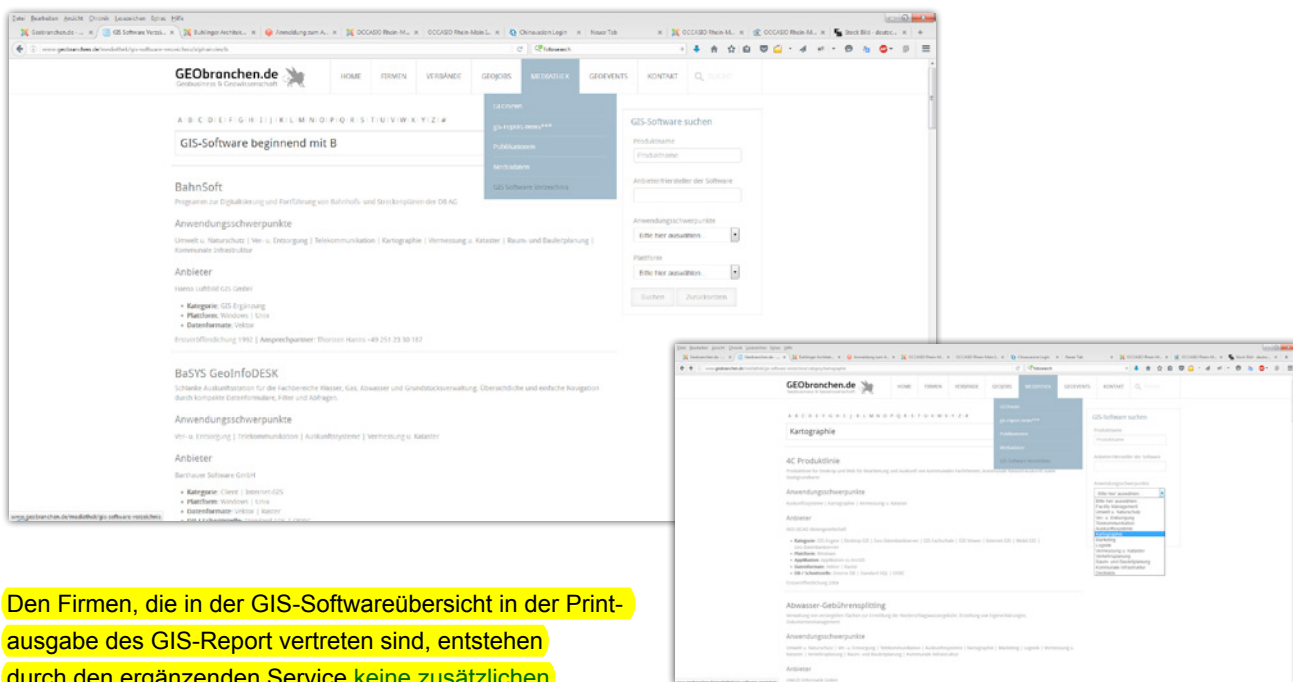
Datei Bearbeiten Ansicht Chronik Lesezeichen Extras Hilfe

GEObranchen.de
Geobusiness & Geowissenschaft

HOME FIRMEN VERBÄNDE GEOJOBS MEDIATHEK GEOEVENTS KONTAKT

A B C D E F G H I J K L M N O P Q R S T U V W X Y Z #

GIS-Software beginnend mit B

GIS-Lexikon
gis-report-news
Publikationen
Merkzettel
GIS Software Verzeichnis

GIS-Software suchen
Produktname
Anbieter/Hersteller der Software
Anwendungsschwerpunkte
Bitte hier auswählen
Plattform
Bitte hier auswählen
Suchen Zurücksetzen

BahnSoft
Programm zur Digitalisierung und Fortführung von Bahnhofs- und Streckenplänen der DB AG

Anwendungsschwerpunkte
Umwelt u. Naturschutz | Ver- u. Entsorgung | Telekommunikation | Kartographie | Vermessung u. Kataster | Raum- und Bauleitplanung | Kommunale Infrastruktur

Anbieter
Hansa Luftbild GIS GmbH

• Kategorie: GIS Ergänzung
• Plattform: Windows | Unix
• Datenformate: Vektor

Erstveröffentlichung 1992 | Ansprechpartner: Thorsten Hanns +49 251 23 30 187

BaSYS GeoInfoDESK
Schlanke Auskunftstation für die Fachbereiche Wasser, Gas, Abwasser und Grundstücksverwaltung. Übersichtliche und einfache Navigation durch komplette Datenformulare, Filter und Abfragen.

Anwendungsschwerpunkte
Ver- u. Entsorgung | Telekommunikation | Auskunftsysteme | Vermessung u. Kataster

Anbieter
Barthauer Software GmbH

• Kategorie: Client | Internet-GIS
• Plattform: Windows | Unix
• Datenformate: Vektor | Raster

www.geobranchen.de/mediathek/gis-software-verzeichnis

GEObranchen.de
Kartographie
4C Produktlinie
Anwendungsschwerpunkte
Anbieter
Abwasser-Gebührensplitting
Anwendungsschwerpunkte
Anbieter
GIS-Software suchen
Bitte hier auswählen

Den Firmen, die in der GIS-Softwareübersicht in der Printausgabe des GIS-Report vertreten sind, entstehen durch den ergänzenden Service keine zusätzlichen